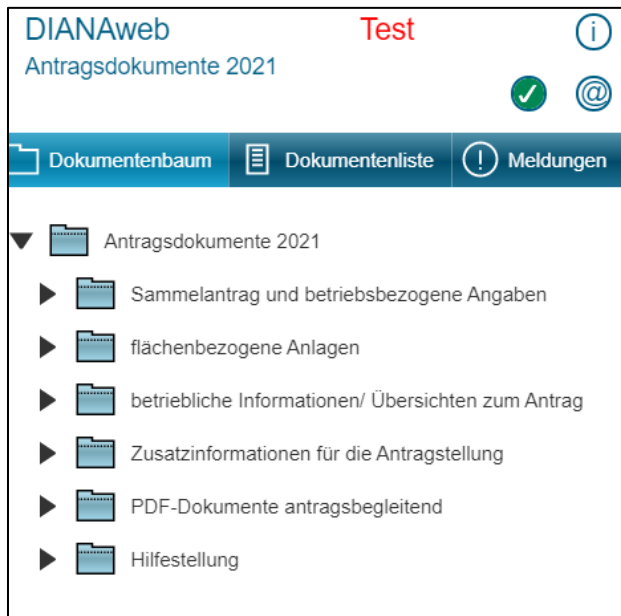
DIANAweb Test
Antragsdokumente 2021

Dokumentenbaum
Dokumentenliste
Meldungen

Antragsdokumente 2021
Sammelantrag und betriebsbezogene Angaben
flächenbezogene Anlagen
betriebliche Informationen/ Übersichten zum Antrag
Zusatzinformationen für die Antragstellung
PDF-Dokumente antragsbegleitend
Hilfestellung